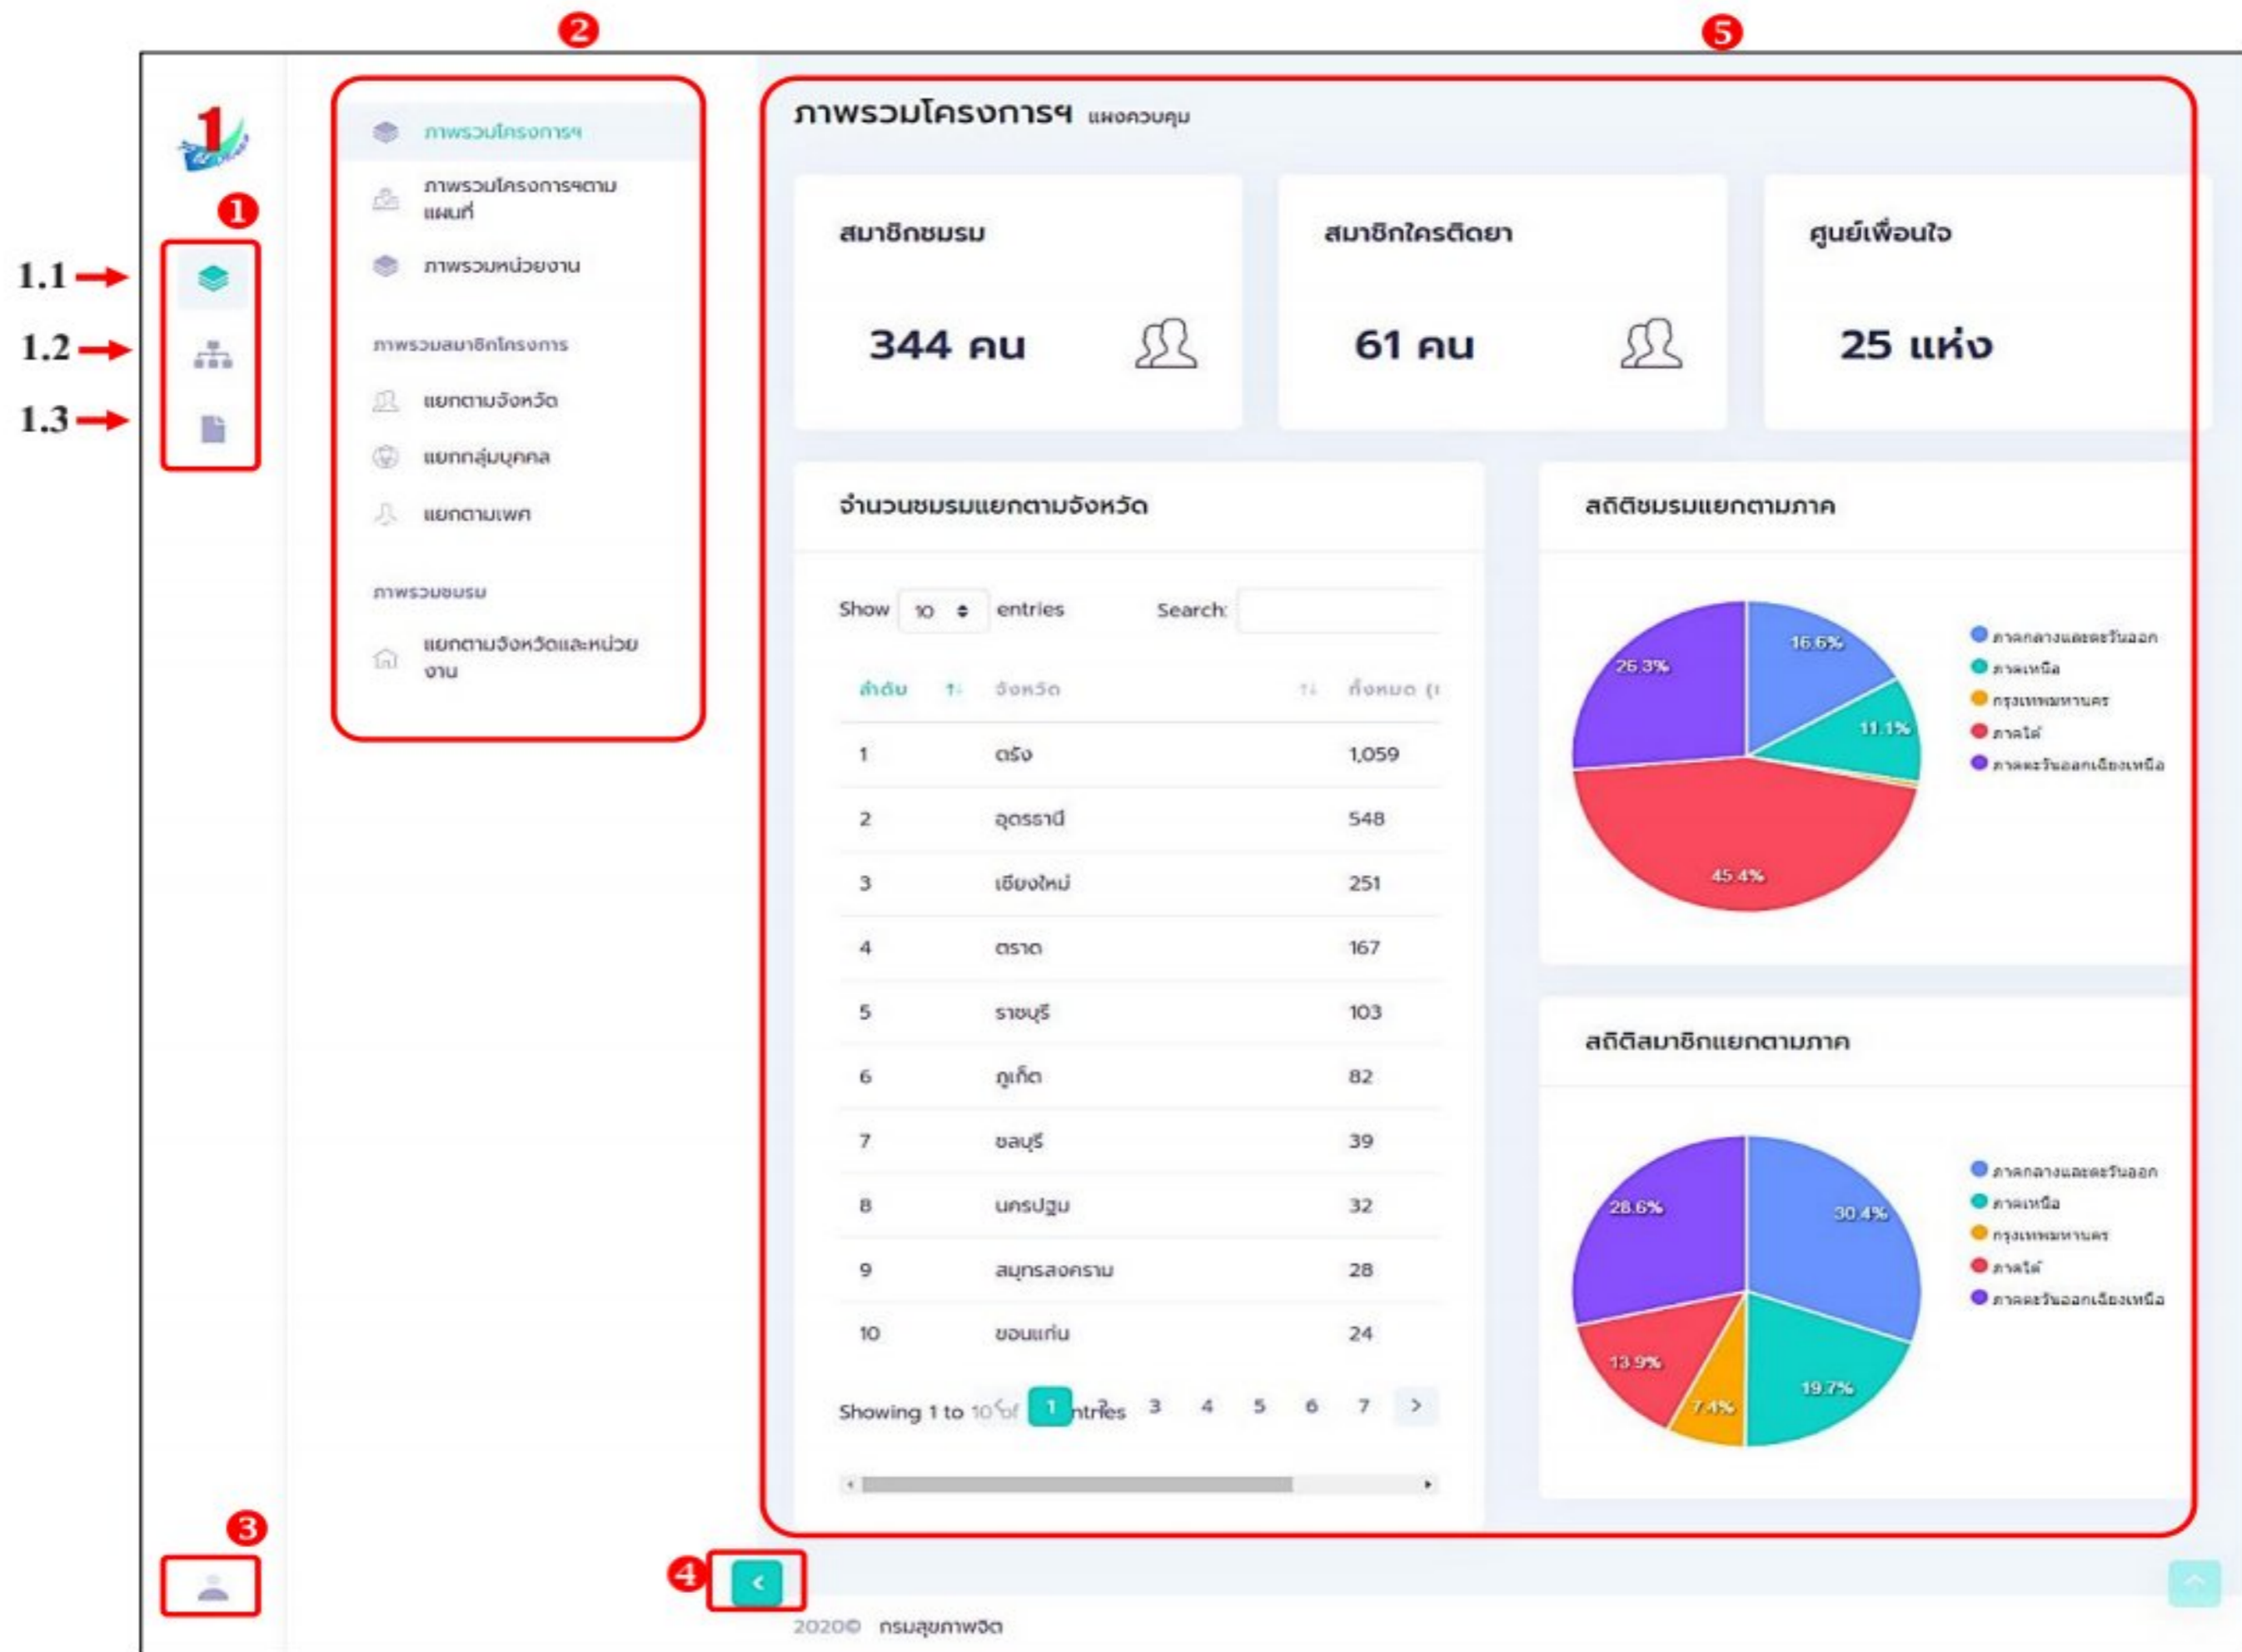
2
5
1
1
1.1
1.2
1.3
3
4

ภาพรวมโครงการฯ
ภาพรวมโครงการฯตามแผนที่
ภาพรวมหน่วยงาน
ภาพรวมสมาชิกโครงการ
แยกตามจังหวัด
แยกกลุ่มบุคคล
แยกตามเพศ
ภาพรวมชมรม
แยกตามจังหวัดและหน่วยงาน

ภาพรวมโครงการฯ แผงควบคุม

สมาชิกชมรม
344 คน

สมาชิกใครติดยา
61 คน

ศูนย์เพื่อนใจ
25 แห่ง

จำนวนชมรมแยกตามจังหวัด

Show 10 entries Search:

| ลำดับ | จังหวัด | ทั้งหมด ( |
|---|---|---|
| 1 | ตรัง | 1,059 |
| 2 | อุดรธานี | 548 |
| 3 | เชียงใหม่ | 251 |
| 4 | ตราด | 167 |
| 5 | ราชบุรี | 103 |
| 6 | ภูเก็ต | 82 |
| 7 | ชลบุรี | 39 |
| 8 | นครปฐม | 32 |
| 9 | สมุทรสงคราม | 28 |
| 10 | ขอนแก่น | 24 |

Showing 1 to 10 of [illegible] entries 1 3 4 5 6 7 >

สถิติชมรมแยกตามภาค
16.6%
11.1%
45.4%
25.3%
ภาคกลางและตะวันออก
ภาคเหนือ
กรุงเทพมหานคร
ภาคใต้
ภาคตะวันออกเฉียงเหนือ

สถิติสมาชิกแยกตามภาค
30.4%
19.7%
7.4%
13.9%
28.6%
ภาคกลางและตะวันออก
ภาคเหนือ
กรุงเทพมหานคร
ภาคใต้
ภาคตะวันออกเฉียงเหนือ

2020© กรมสุขภาพจิต